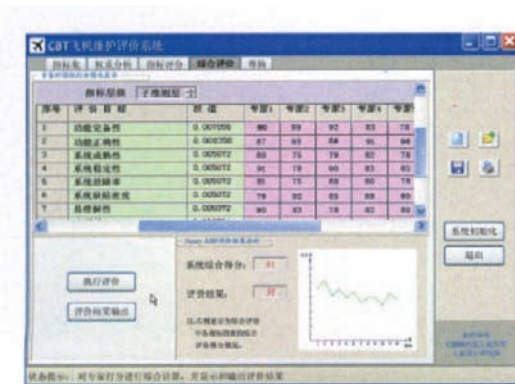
CBT飞机维护评价系统

指标集 | 权重分析 | 指标评分 | 综合评价 | 帮助

指标层级 [子准则层]

| 序号 | 评 价 目 标 | 权 值 | 专家1 | 专家2 | 专家3 | 专家4 | 专家5 |
|---|---|---|---|---|---|---|---|
| 1 | 功能完备性 | 0.007056 | 90 | 89 | 92 | 83 | 78 |
| 2 | 功能正确性 | 0.006350 | 87 | 83 | 88 | 91 | 90 |
| 3 | 系统成熟性 | 0.005072 | 80 | 75 | 79 | 82 | 78 |
| 4 | 系统稳定性 | 0.005072 | 91 | 78 | 90 | 83 | 85 |
| 5 | 系统容错率 | 0.005072 | 85 | 75 | 89 | 80 | 78 |
| 6 | 系统易恢复性 | 0.005072 | 79 | 82 | 85 | 88 | 90 |
| 7 | 易理解性 | 0.005072 | 80 | 83 | 78 | 82 | 80 |

执行评价

评价结果输出

系统综合得分: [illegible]

评价结果: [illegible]

系统初始化

退出

状态提示: 对专家打分进行综合计算, 并显示和输出评价结果